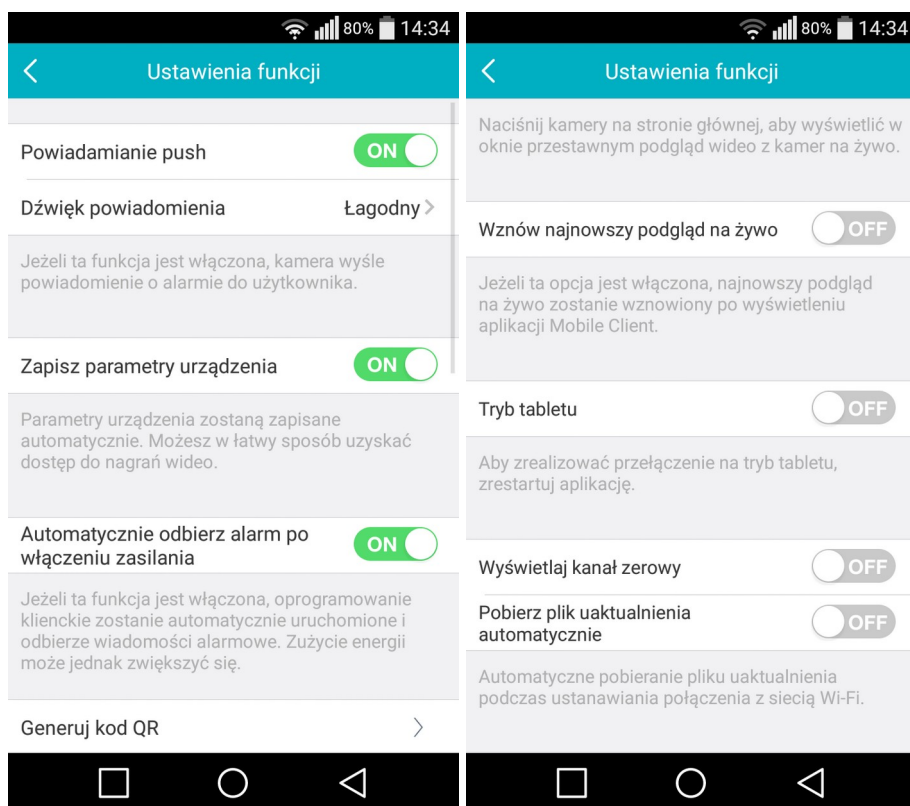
80% 14:34

Ustawienia funkcji

Powiadamianie push ON

Dźwięk powiadomienia Łagodny >

Jeżeli ta funkcja jest włączona, kamera wyśle powiadomienie o alarmie do użytkownika.

Zapisz parametry urządzenia ON

Parametry urządzenia zostaną zapisane automatycznie. Możesz w łatwy sposób uzyskać dostęp do nagrań wideo.

Automatycznie odbierz alarm po włączeniu zasilania ON

Jeżeli ta funkcja jest włączona, oprogramowanie klienckie zostanie automatycznie uruchomione i odbierze wiadomości alarmowe. Zużycie energii może jednak zwiększyć się.

Generuj kod QR >

80% 14:34

Ustawienia funkcji

Naciśnij kamery na stronie głównej, aby wyświetlić w oknie przestawnym podgląd wideo z kamer na żywo.

Wznów najnowszy podgląd na żywo OFF

Jeżeli ta opcja jest włączona, najnowszy podgląd na żywo zostanie wznowiony po wyświetleniu aplikacji Mobile Client.

Tryb tabletu OFF

Aby zrealizować przełączenie na tryb tabletu, zrestartuj aplikację.

Wyświetlaj kanał zerowy OFF

Pobierz plik uaktualnienia automatycznie OFF

Automatyczne pobieranie pliku uaktualnienia podczas ustanawiania połączenia z siecią Wi-Fi.